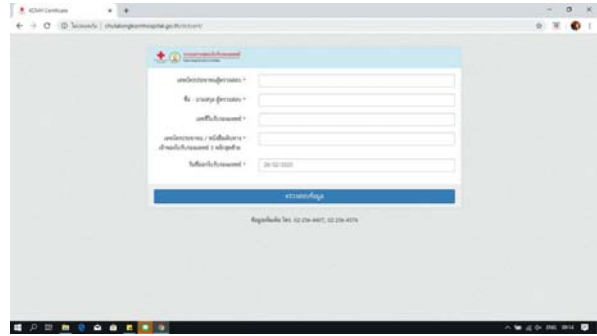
KCMH Certificate

ไม่ปลอดภัย | chulalongkornhospital.go.th/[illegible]

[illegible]

เลขประจำตัวประชาชนผู้ตรวจสอบ *

ชื่อ - นามสกุล ผู้ตรวจสอบ *

เลขที่ใบรับรองแพทย์ *

เลขประจำตัวประชาชน / หนังสือเดินทาง * เจ้าของใบรับรองแพทย์ 3 หลักสุดท้าย

วันที่ออกใบรับรองแพทย์ *

26/02/2020

ตรวจสอบข้อมูล

ติดต่อสอบถามเพิ่มเติม โทร. 02-256-4407, 02-256-4576

ENG 09:14